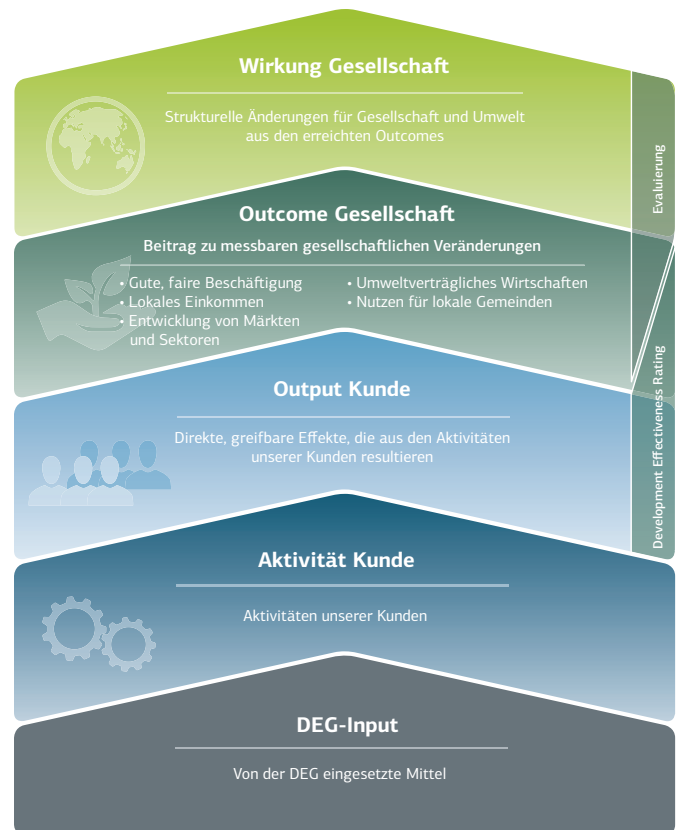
Wirkung Gesellschaft

Strukturelle Änderungen für Gesellschaft und Umwelt aus den erreichten Outcomes

Outcome Gesellschaft

Beitrag zu messbaren gesellschaftlichen Veränderungen

• Gute, faire Beschäftigung
• Lokales Einkommen
• Entwicklung von Märkten und Sektoren

• Umweltverträgliches Wirtschaften
• Nutzen für lokale Gemeinden

Output Kunde

Direkte, greifbare Effekte, die aus den Aktivitäten unserer Kunden resultieren

Aktivität Kunde

Aktivitäten unserer Kunden

DEG-Input

Von der DEG eingesetzte Mittel

Evaluierung

Development Effectiveness Rating